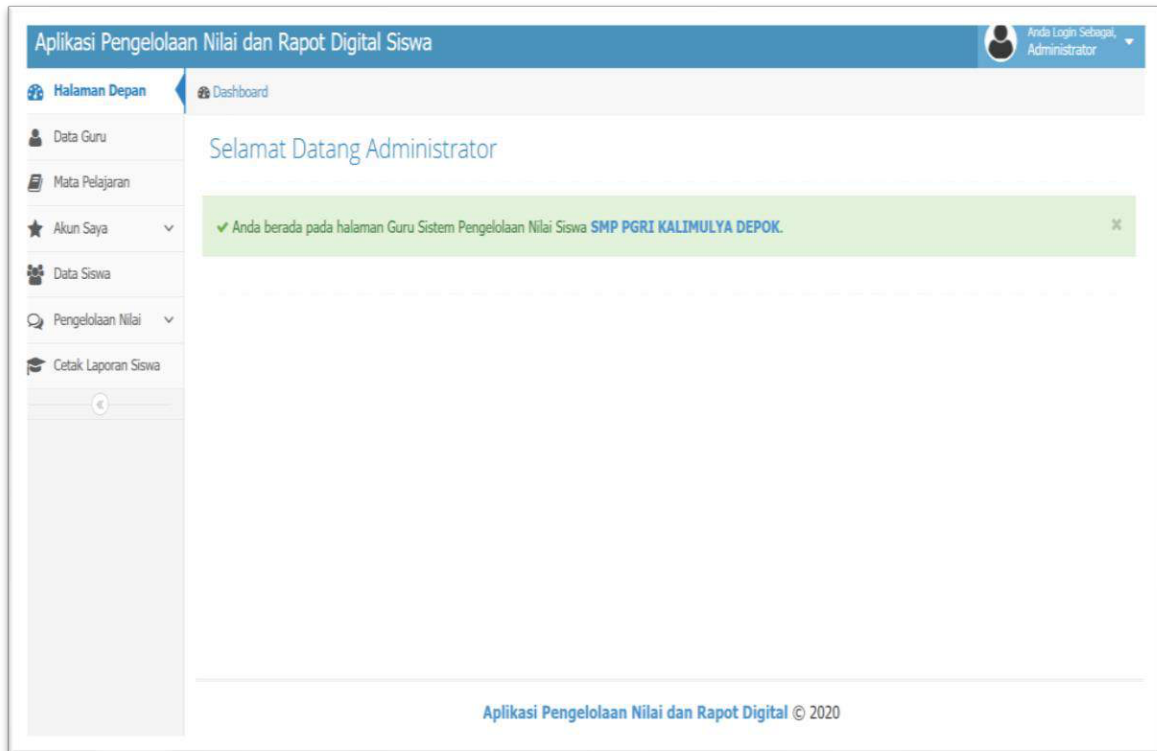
Aplikasi Pengelolaan Nilai dan Rapot Digital Siswa

Anda Login Sebagai, Administrator

Halaman Depan

Data Guru

Mata Pelajaran

Akun Saya

Data Siswa

Pengelolaan Nilai

Cetak Laporan Siswa

Dashboard

Selamat Datang Administrator

✔ Anda berada pada halaman Guru Sistem Pengelolaan Nilai Siswa SMP PGRI KALIMULYA DEPOK.

×

Aplikasi Pengelolaan Nilai dan Rapot Digital © 2020